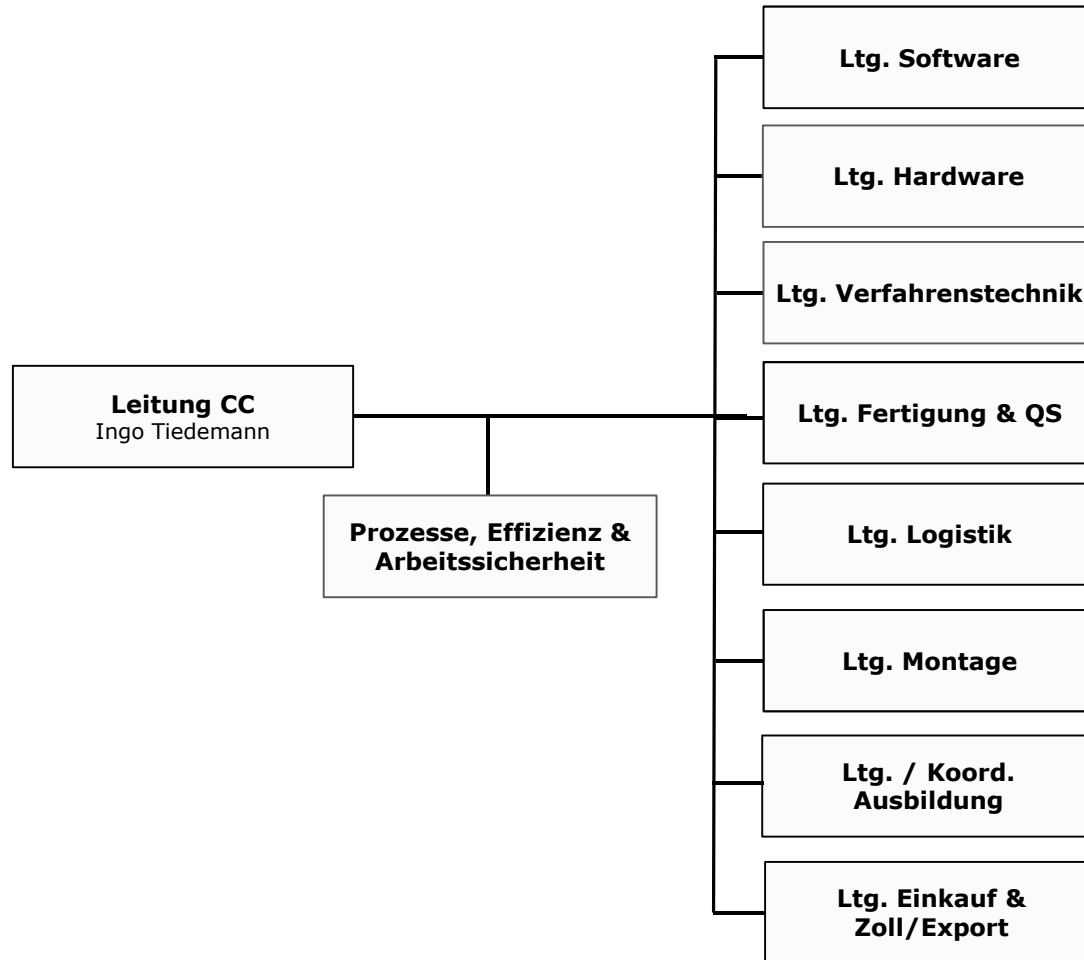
Leitung CC
Ingo Tiedemann

Prozesse, Effizienz & Arbeitssicherheit

Ltg. Software

Ltg. Hardware

Ltg. Verfahrenstechnik

Ltg. Fertigung & QS

Ltg. Logistik

Ltg. Montage

Ltg. / Koord. Ausbildung

Ltg. Einkauf & Zoll/Export